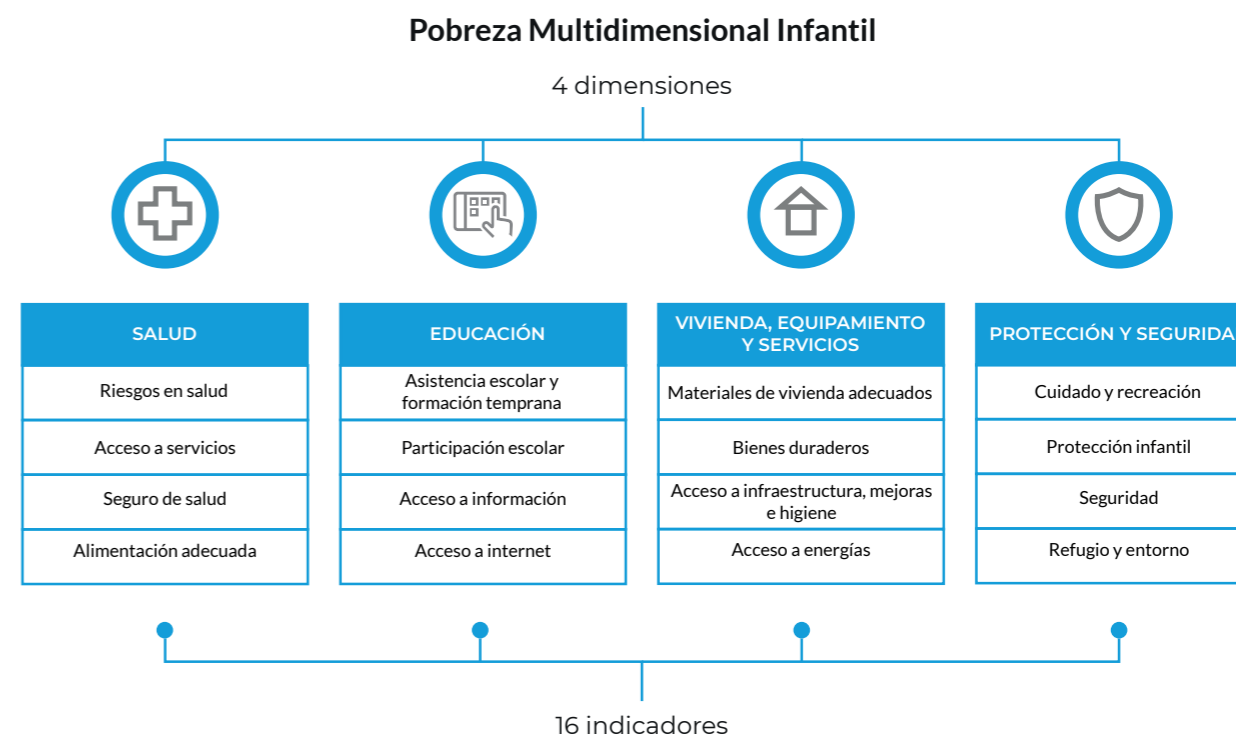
Pobreza Multidimensional Infantil

4 dimensiones

| SALUD | EDUCACIÓN | VIVIENDA, EQUIPAMIENTO Y SERVICIOS | PROTECCIÓN Y SEGURIDA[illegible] |
|---|---|---|---|
| Riesgos en salud | Asistencia escolar y formación temprana | Materiales de vivienda adecuados | Cuidado y recreación |
| Acceso a servicios | Participación escolar | Bienes duraderos | Protección infantil |
| Seguro de salud | Acceso a información | Acceso a infraestructura, mejoras e higiene | Seguridad |
| Alimentación adecuada | Acceso a internet | Acceso a energías | Refugio y entorno |

16 indicadores